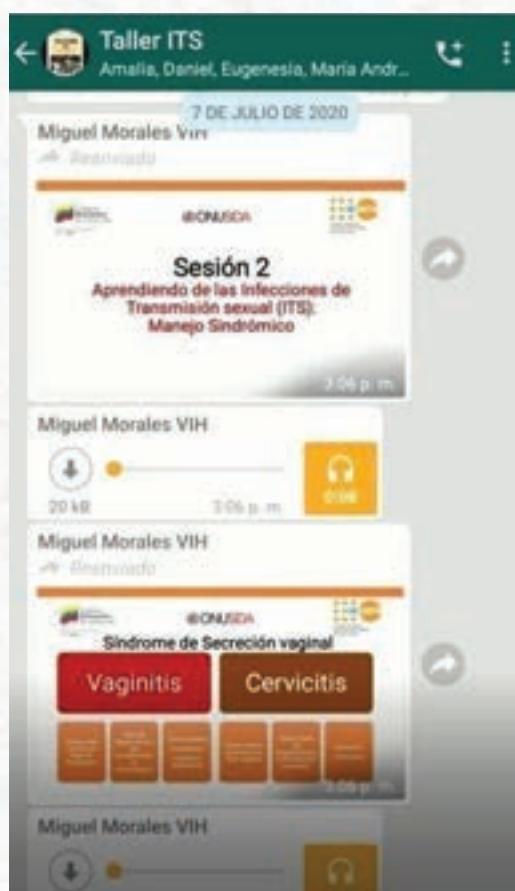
Taller ITS
Amalia, Daniel, Eugenesia, María Andr...

7 DE JULIO DE 2020

Miguel Morales VIH
Reenviado

ONUSIDA

Sesión 2
Aprendiendo de las Infecciones de Transmisión sexual (ITS): Manejo Sindrómico

3:06 p. m.

Miguel Morales VIH

20 kB
3:06 p. m.
0:06

Miguel Morales VIH
Reenviado

ONUSIDA

Síndrome de Secreción vaginal

Vaginitis
Cervicitis

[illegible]
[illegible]
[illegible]
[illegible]
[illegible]
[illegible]

3:06 p. m.

Miguel Morales VIH